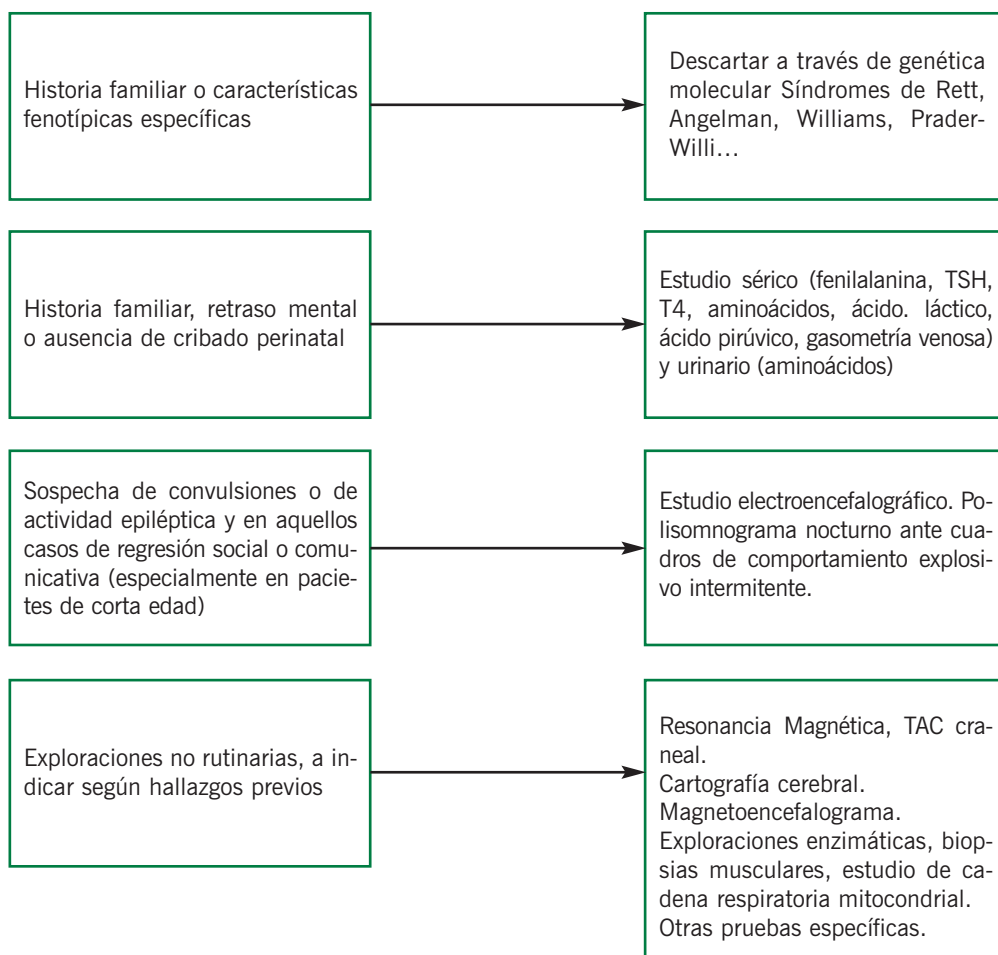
Historia familiar o características fenotípicas específicas

Descartar a través de genética molecular Síndromes de Rett, Angelman, Williams, Prader-Willi…

Historia familiar, retraso mental o ausencia de cribado perinatal

Estudio sérico (fenilalanina, TSH, T4, aminoácidos, ácido. láctico, ácido pirúvico, gasometría venosa) y urinario (aminoácidos)

Sospecha de convulsiones o de actividad epiléptica y en aquellos casos de regresión social o comunicativa (especialmente en pacietes de corta edad)

Estudio electroencefalográfico. Polisomnograma nocturno ante cuadros de comportamiento explosivo intermitente.

Exploraciones no rutinarias, a indicar según hallazgos previos

Resonancia Magnética, TAC craneal.
Cartografía cerebral.
Magnetoencefalograma.
Exploraciones enzimáticas, biopsias musculares, estudio de cadena respiratoria mitocondrial.
Otras pruebas específicas.